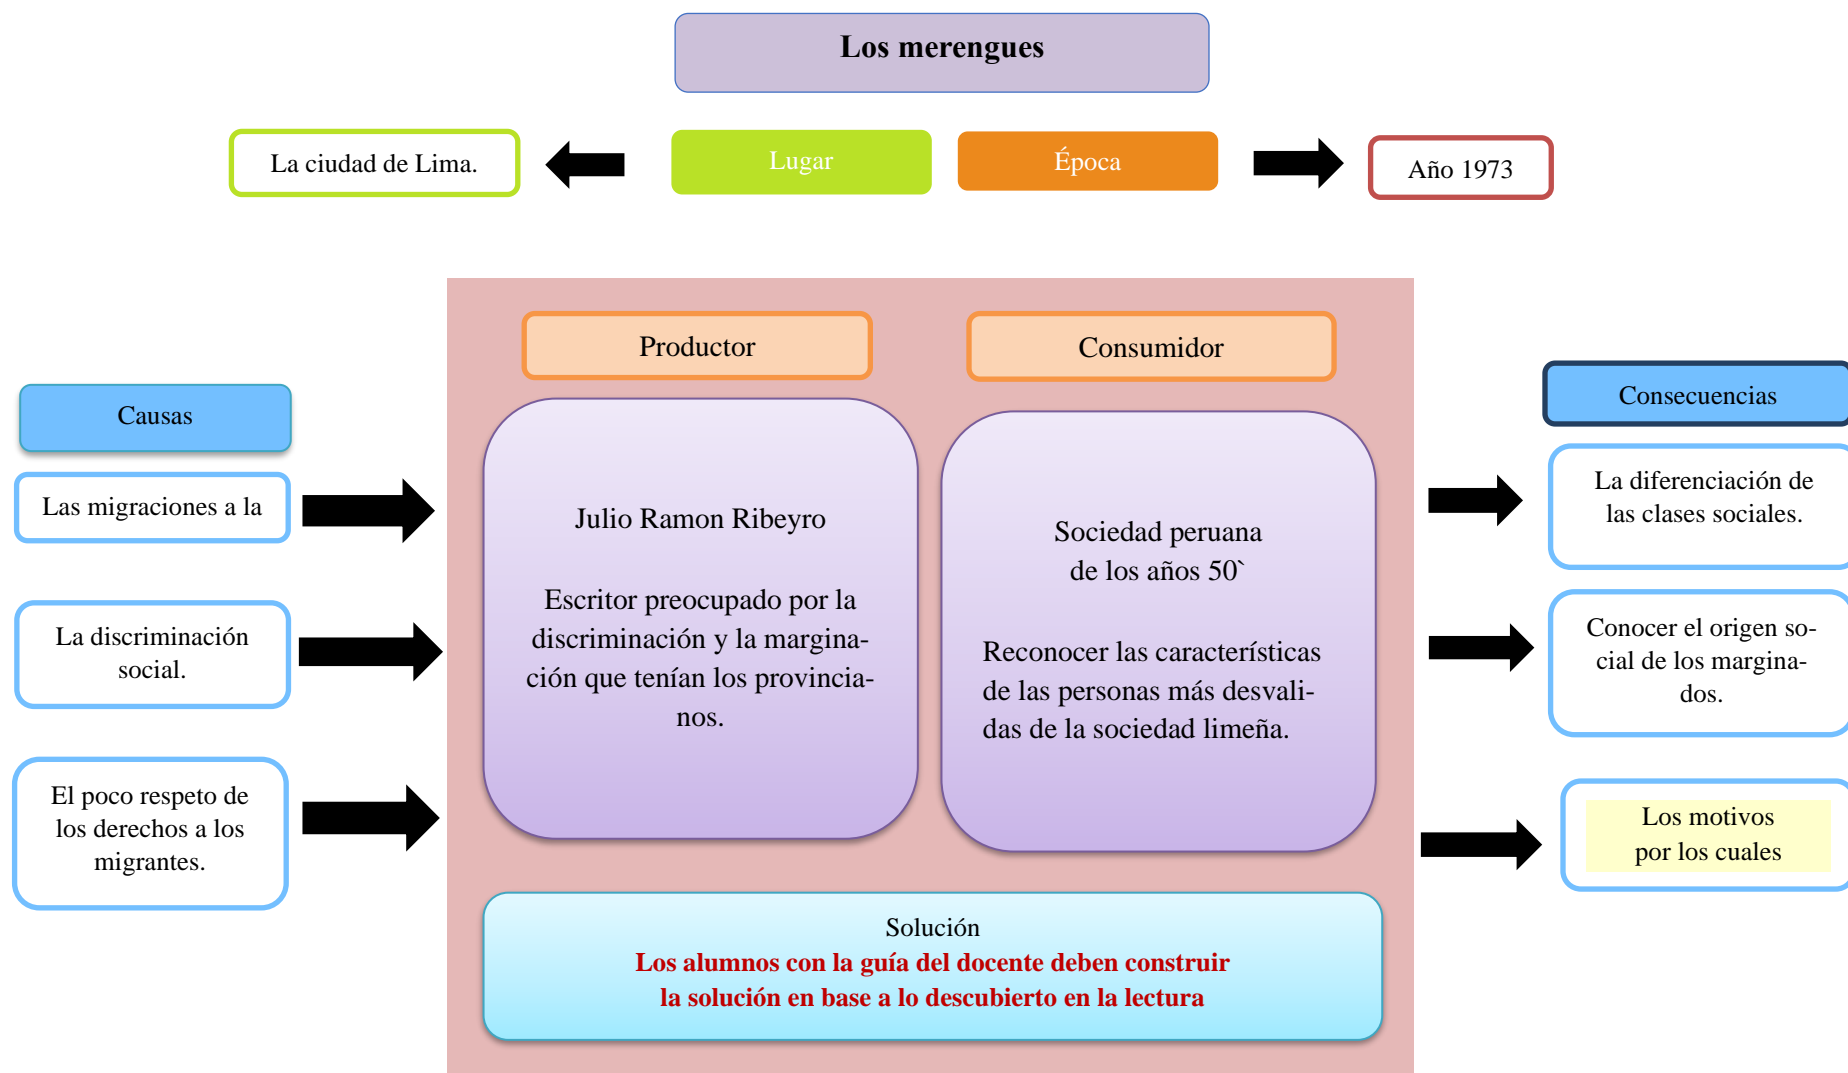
Los merengues

La ciudad de Lima.

Lugar

Época

Año 1973

Productor

Consumidor

Causas

Las migraciones a la

La discriminación social.

El poco respeto de los derechos a los migrantes.

Julio Ramon Ribeyro

Escritor preocupado por la discriminación y la marginación que tenían los provincianos.

Sociedad peruana de los años 50`

Reconocer las características de las personas más desvalidas de la sociedad limeña.

Consecuencias

La diferenciación de las clases sociales.

Conocer el origen social de los marginados.

Los motivos por los cuales

Solución
Los alumnos con la guía del docente deben construir la solución en base a lo descubierto en la lectura